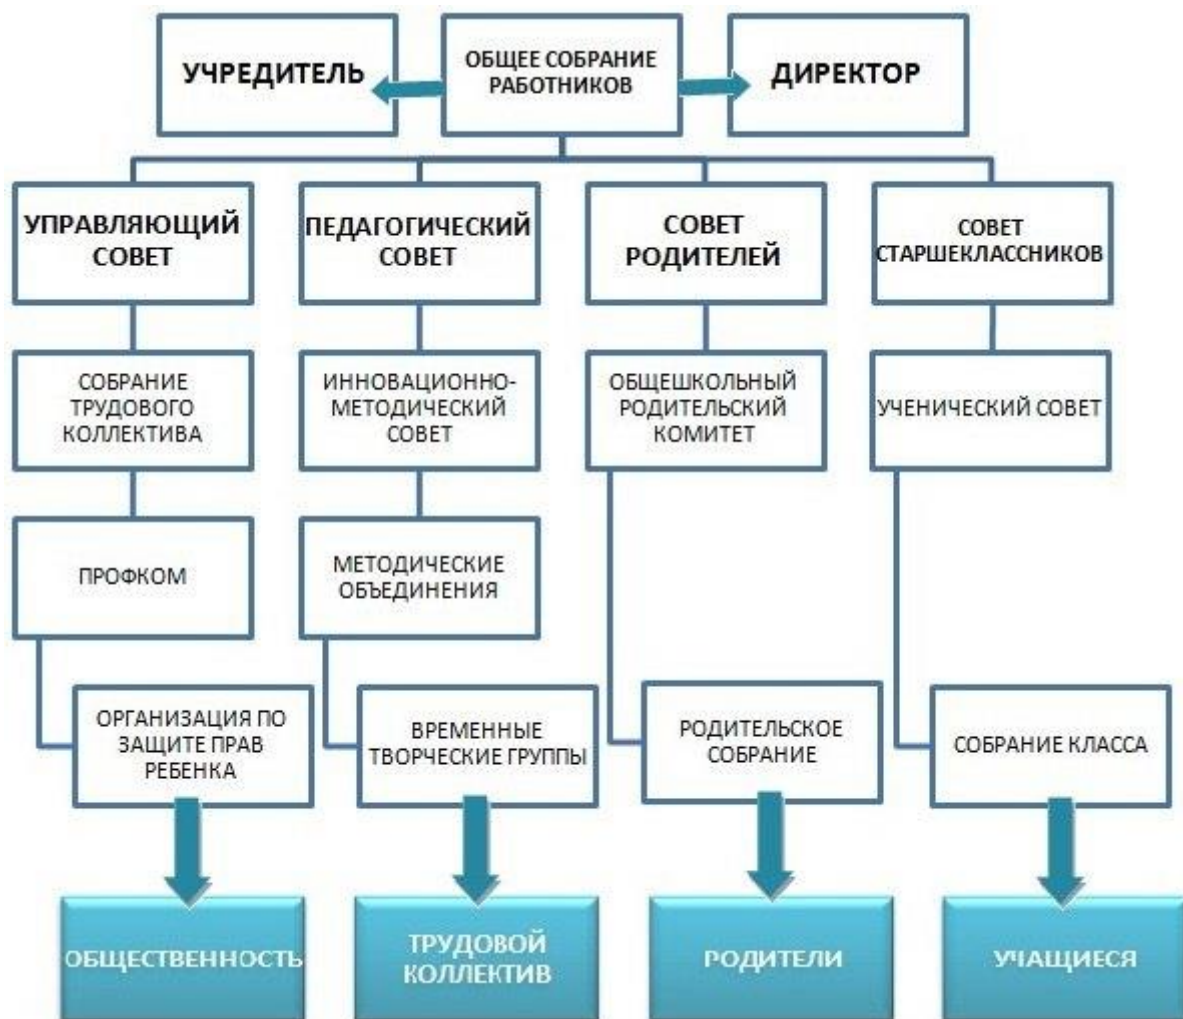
УЧРЕДИТЕЛЬ

ОБЩЕЕ СОБРАНИЕ РАБОТНИКОВ

ДИРЕКТОР

УПРАВЛЯЮЩИЙ СОВЕТ

СОБРАНИЕ ТРУДОВОГО КОЛЛЕКТИВА

ПРОФКОМ

ОРГАНИЗАЦИЯ ПО ЗАЩИТЕ ПРАВ РЕБЕНКА

ОБЩЕСТВЕННОСТЬ

ПЕДАГОГИЧЕСКИЙ СОВЕТ

ИННОВАЦИОННО-МЕТОДИЧЕСКИЙ СОВЕТ

МЕТОДИЧЕСКИЕ ОБЪЕДИНЕНИЯ

ВРЕМЕННЫЕ ТВОРЧЕСКИЕ ГРУППЫ

ТРУДОВОЙ КОЛЛЕКТИВ

СОВЕТ РОДИТЕЛЕЙ

ОБЩЕШКОЛЬНЫЙ РОДИТЕЛЬСКИЙ КОМИТЕТ

РОДИТЕЛЬСКОЕ СОБРАНИЕ

РОДИТЕЛИ

СОВЕТ СТАРШЕКЛАССНИКОВ

УЧЕНИЧЕСКИЙ СОВЕТ

СОБРАНИЕ КЛАССА

УЧАЩИЕСЯ